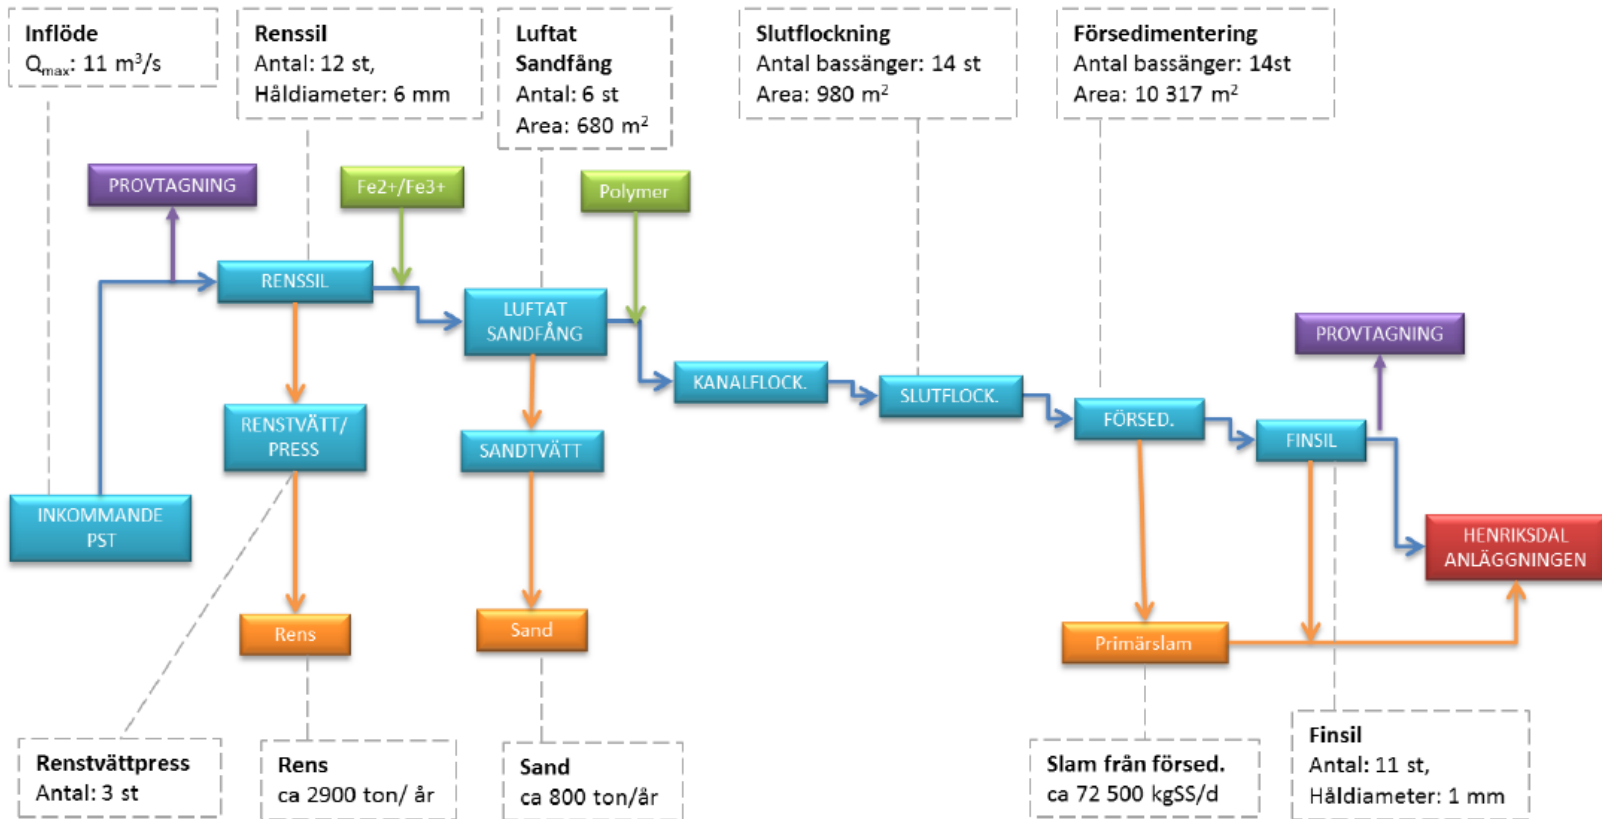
Inflöde
$Q_{max}$: 11 m³/s

Renssil
Antal: 12 st,
Håldiameter: 6 mm

Luftat
Sandfång
Antal: 6 st
Area: 680 m²

Slutflockning
Antal bassänger: 14 st
Area: 980 m²

Försedimentering
Antal bassänger: 14st
Area: 10 317 m²

PROVTAGNING

Fe2+/Fe3+

Polymer

RENSSIL

LUFTAT
SANDFÅNG

PROVTAGNING

KANALFLOCK.

SLUTFLOCK.

FÖRSED.

FINSIL

RENSTVÄTT/
PRESS

SANDTVÄTT

INKOMMANDE
PST

HENRIKSDAL
ANLÄGGNINGEN

Rens

Sand

Primärslam

Renstvättpress
Antal: 3 st

Rens
ca 2900 ton/ år

Sand
ca 800 ton/år

Slam från försed.
ca 72 500 kgSS/d

Finsil
Antal: 11 st,
Håldiameter: 1 mm